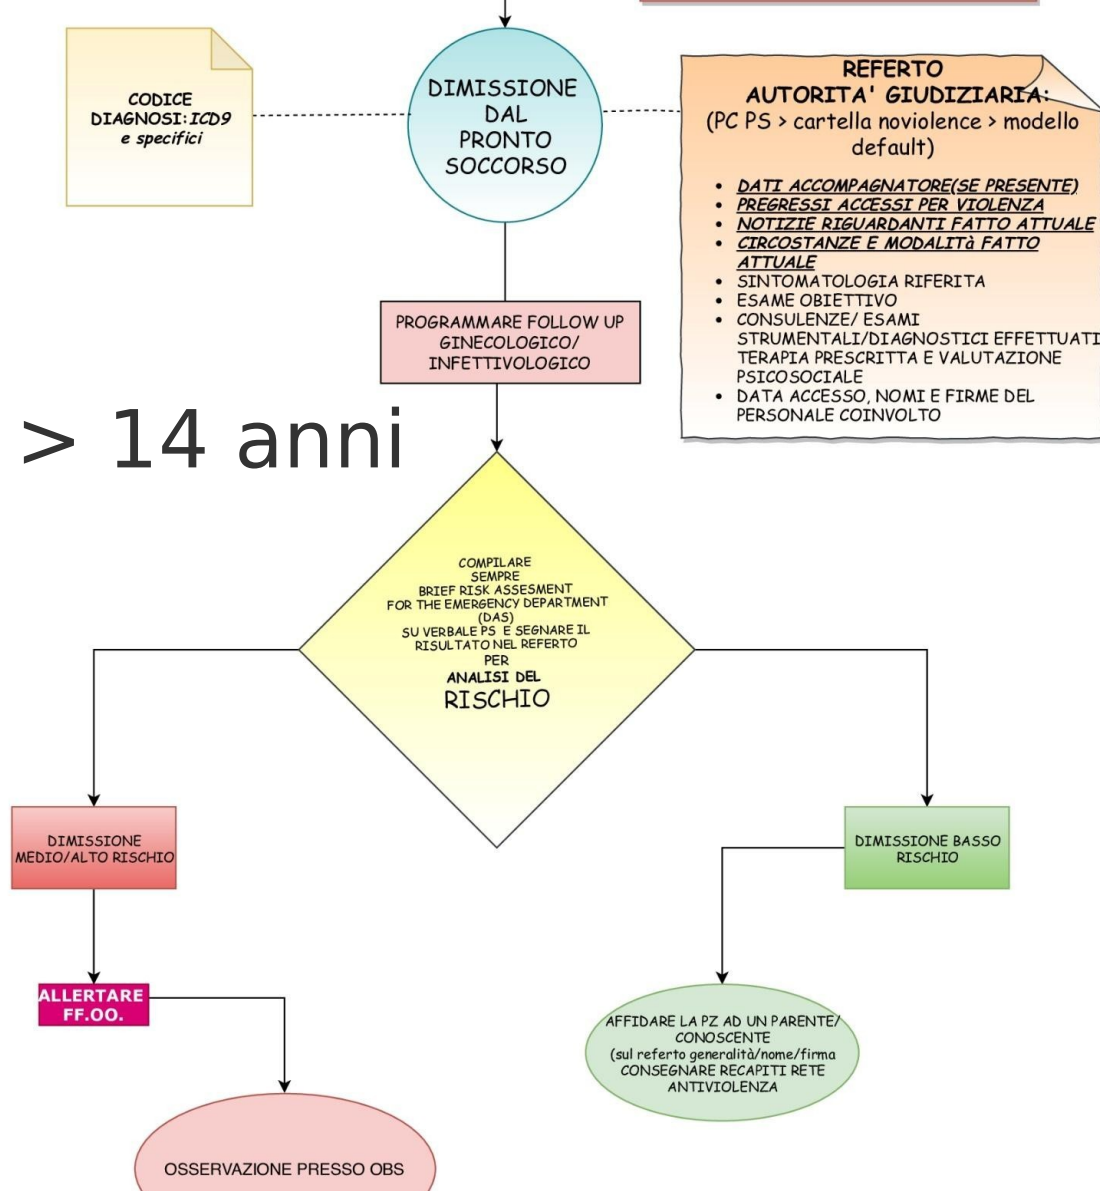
CODICE DIAGNOSI: ICD9 e specifici

DIMISSIONE DAL PRONTO SOCCORSO

REFERTO AUTORITA' GIUDIZIARIA:
(PC PS > cartella noviolence > modello default)

- DATI ACCOMPAGNATORE(SE PRESENTE)
- PREGRESSI ACCESSI PER VIOLENZA
- NOTIZIE RIGUARDANTI FATTO ATTUALE
- CIRCOSTANZE E MODALITà FATTO ATTUALE
- SINTOMATOLOGIA RIFERITA
- ESAME OBIETTIVO
- CONSULENZE/ ESAMI STRUMENTALI/DIAGNOSTICI EFFETTUATI TERAPIA PRESCRITTA E VALUTAZIONE PSICOSOCIALE
- DATA ACCESSO, NOMI E FIRME DEL PERSONALE COINVOLTO

PROGRAMMARE FOLLOW UP GINECOLOGICO/ INFETTIVOLOGICO

> 14 anni

COMPILARE SEMPRE BRIEF RISK ASSESMENT FOR THE EMERGENCY DEPARTMENT (DAS) SU VERBALE PS E SEGNARE IL RISULTATO NEL REFERTO PER ANALISI DEL RISCHIO

DIMISSIONE MEDIO/ALTO RISCHIO

DIMISSIONE BASSO RISCHIO

ALLERTARE FF.OO.

AFFIDARE LA PZ AD UN PARENTE/ CONOSCENTE (sul referto generalità/nome/firma CONSEGNARE RECAPITI RETE ANTIVIOLENZA

OSSERVAZIONE PRESSO OBS